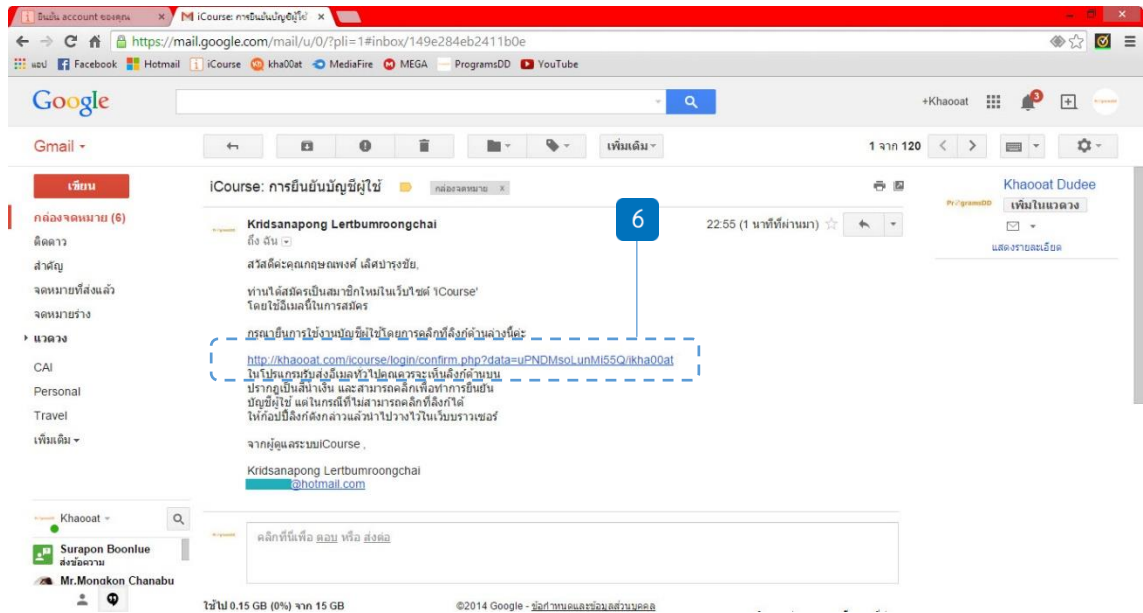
ยืนยัน account ของคุณ ×
iCourse: การยืนยันบัญชีผู้ใช้ ×

https://mail.google.com/mail/u/0/?pli=1#inbox/149e284eb2411b0e

แอป Facebook Hotmail iCourse kha00at MediaFire MEGA ProgramsDD YouTube

Google

+Khaooat

Gmail

เพิ่มเติม

1 จาก 120

เขียน

กล่องจดหมาย (6)
ติดดาว
สำคัญ
จดหมายที่ส่งแล้ว
จดหมายร่าง
แวดวง
CAI
Personal
Travel
เพิ่มเติม

iCourse: การยืนยันบัญชีผู้ใช้ กล่องจดหมาย ×

Kridsanapong Lertbumroongchai
ถึง ฉัน

22:55 (1 นาทีที่ผ่านมา)

6

สวัสดีค่ะคุณกฤษณพงศ์ เลิศบำรุงชัย,

ท่านได้สมัครเป็นสมาชิกใหม่ในเว็บไซต์ 'iCourse'
โดยใช้อีเมลนี้ในการสมัคร

กรุณายืนการใช้งานบัญชีผู้ใช้โดยการคลิกที่ลิงก์ด้านล่างนี้ค่ะ

http://khaooat.com/icourse/login/confirm.php?data=uPNDMsoLunMi55Q/ikha00at
ในโปรแกรมรับส่งอีเมลทั่วไปคุณควรจะเห็นลิงก์ด้านบน
ปรากฏเป็นสีน้ำเงิน และสามารถคลิกเพื่อทำการยืนยัน
บัญชีผู้ใช้ แต่ในกรณีที่ไม่สามารถคลิกที่ลิงก์ได้
ให้ก๊อปปี้ลิงก์ดังกล่าวแล้วนำไปวางไว้ในเว็บบราวเซอร์

จากผู้ดูแลระบบiCourse ,

Kridsanapong Lertbumroongchai
@hotmail.com

คลิกที่นี่เพื่อ ตอบ หรือ ส่งต่อ

Khaooat Dudee
เพิ่มในแวดวง
แสดงรายละเอียด

Khaooat
Surapon Boonlue
ส่งข้อความ
Mr.Mongkon Chanabu

ใช้ไป 0.15 GB (0%) จาก 15 GB

©2014 Google - ข้อกำหนดและข้อมูลส่วนบุคคล